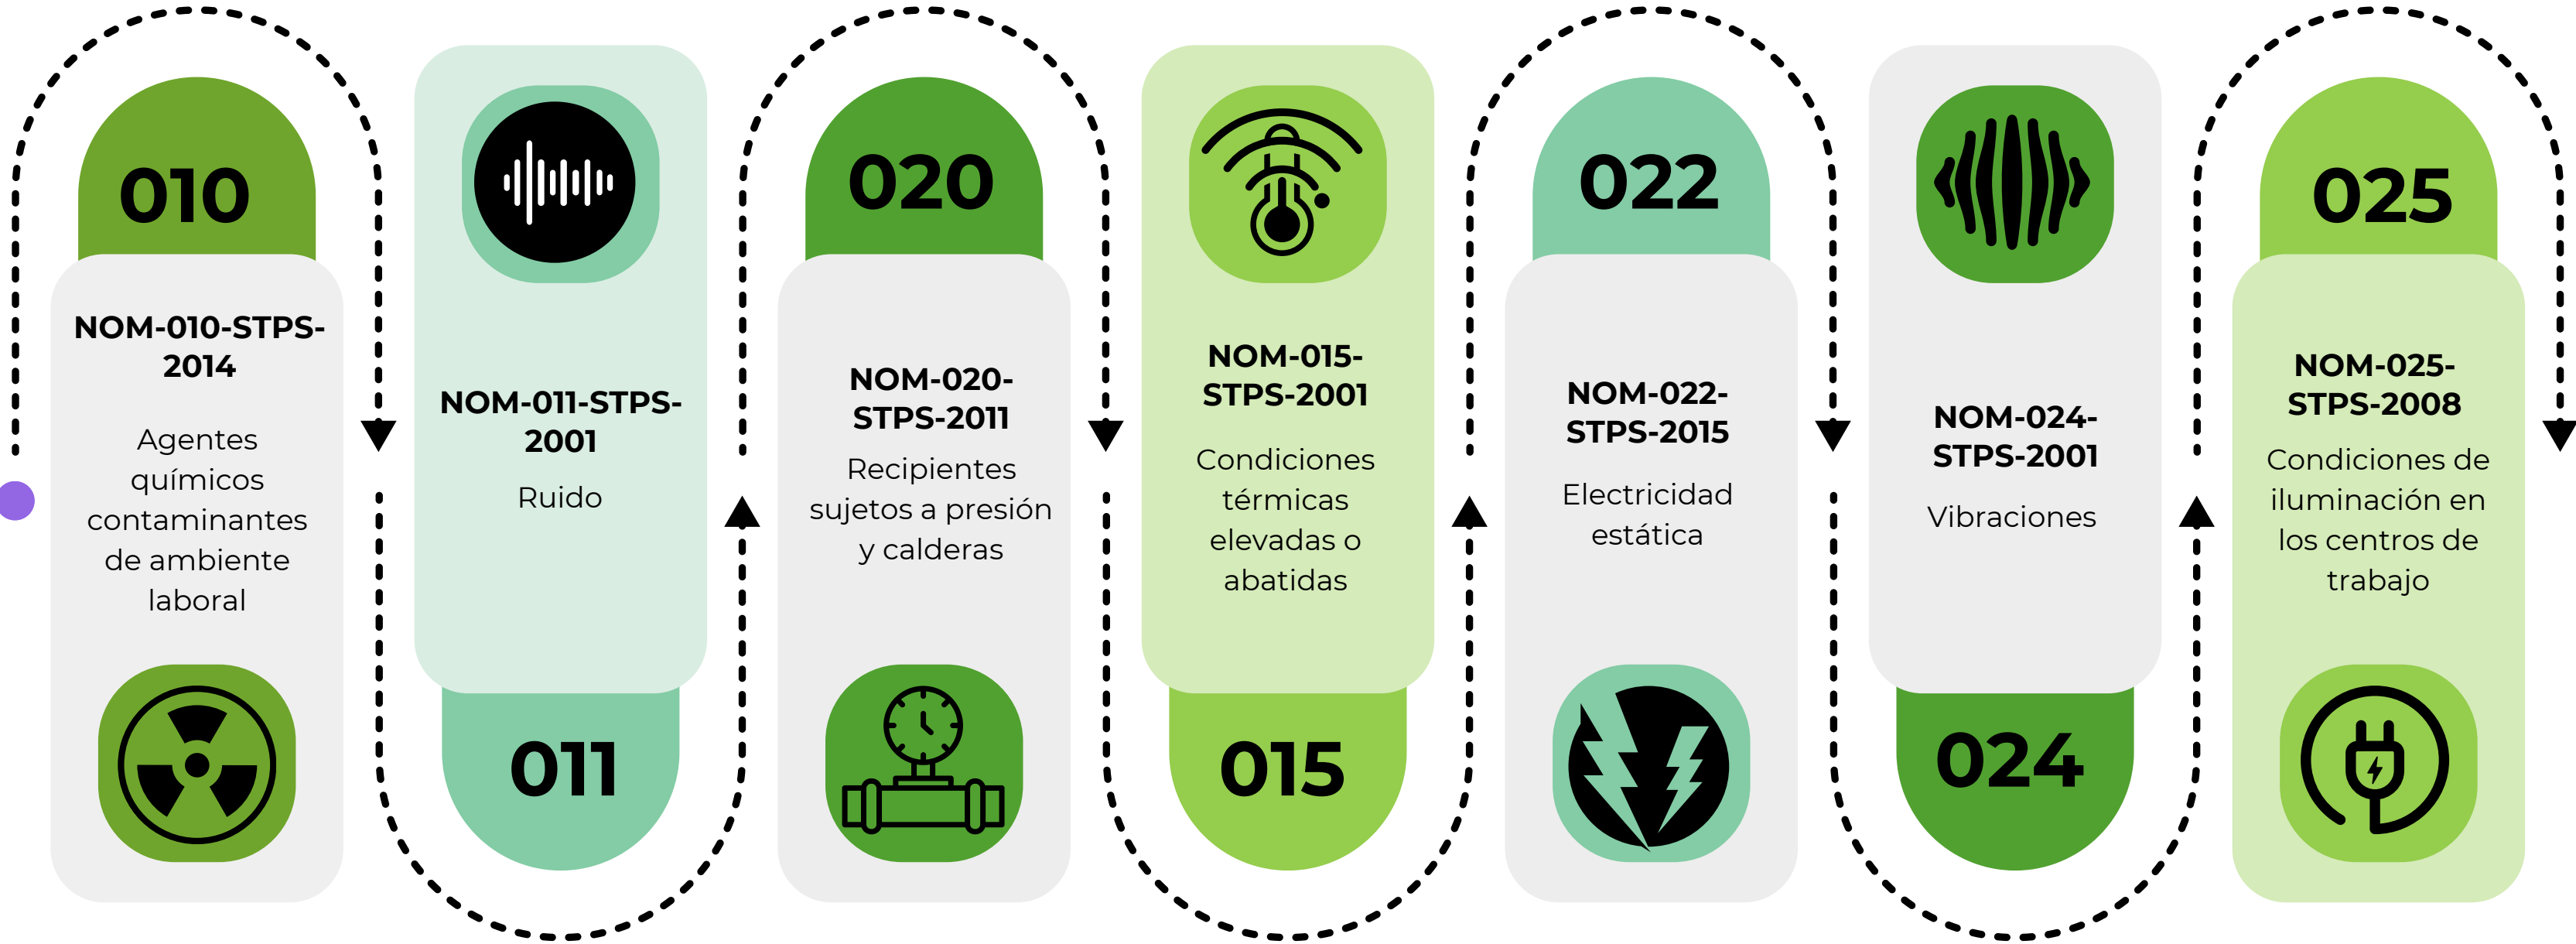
010

NOM-010-STPS-2014

Agentes químicos contaminantes de ambiente laboral

NOM-011-STPS-2001

Ruido

011

020

NOM-020-STPS-2011

Recipientes sujetos a presión y calderas

NOM-015-STPS-2001

Condiciones térmicas elevadas o abatidas

015

022

NOM-022-STPS-2015

Electricidad estática

NOM-024-STPS-2001

Vibraciones

024

025

NOM-025-STPS-2008

Condiciones de iluminación en los centros de trabajo